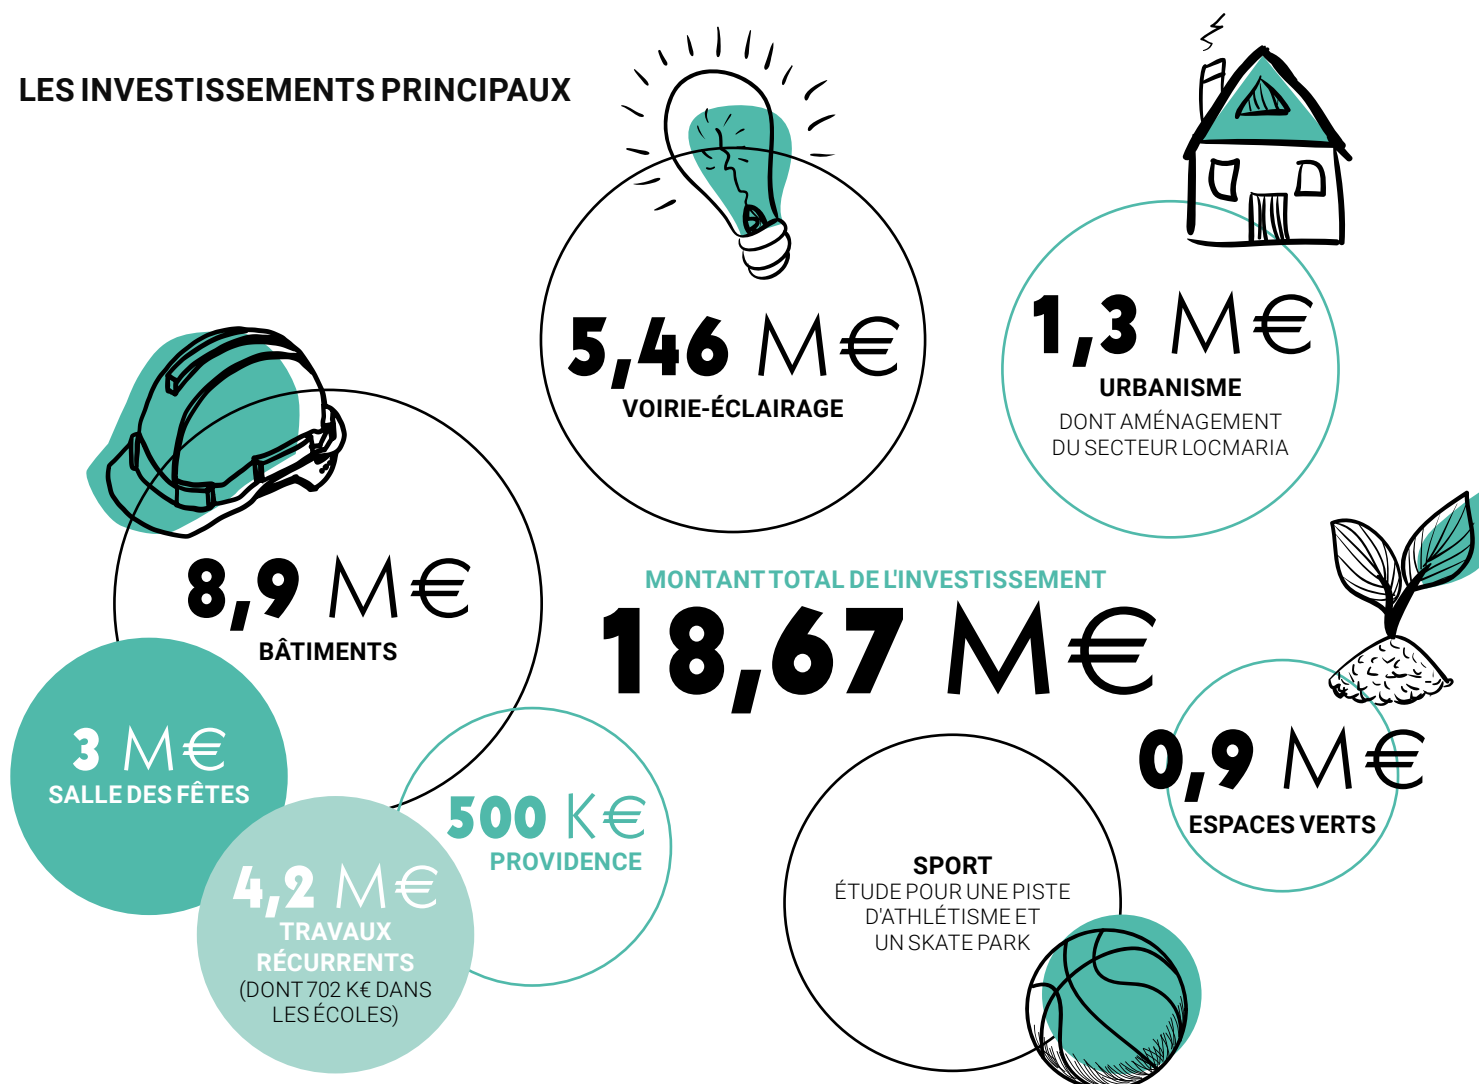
LES INVESTISSEMENTS PRINCIPAUX

5,46 M€
VOIRIE-ÉCLAIRAGE

1,3 M€
URBANISME
DONT AMÉNAGEMENT DU SECTEUR LOCMARIA

8,9 M€
BÂTIMENTS

MONTANT TOTAL DE L'INVESTISSEMENT
18,67 M€

3 M€
SALLE DES FÊTES

500 K€
PROVIDENCE

4,2 M€
TRAVAUX RÉCURRENTS
(DONT 702 K€ DANS LES ÉCOLES)

0,9 M€
ESPACES VERTS

SPORT
ÉTUDE POUR UNE PISTE D'ATHLÉTISME ET UN SKATE PARK